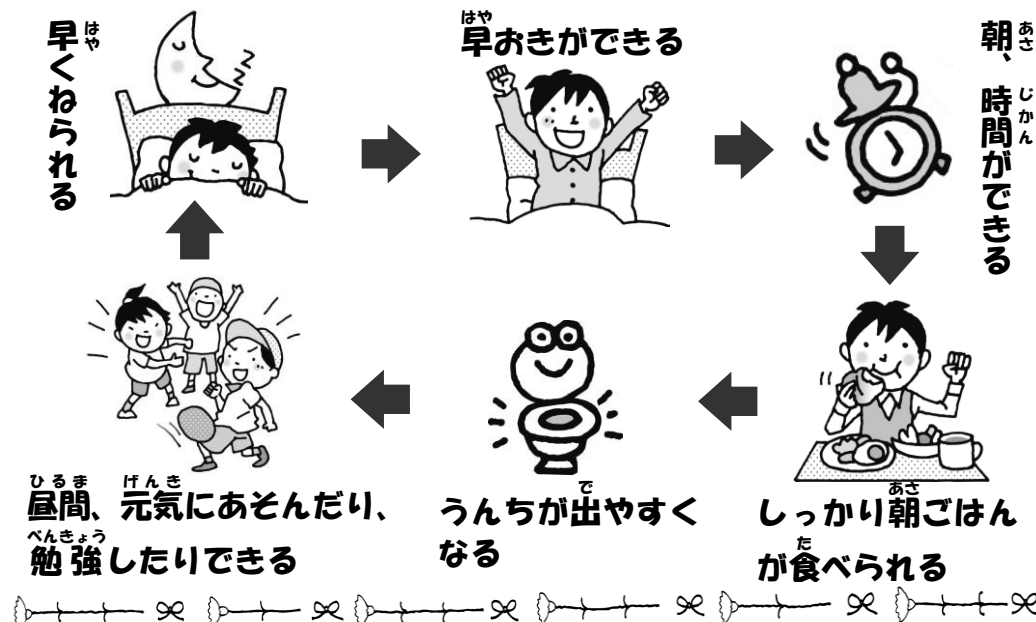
早(はや)くねられる

早(はや)おきができる

朝(あさ)、時間(じかん)ができる

しっかり朝(あさ)ごはんが食(た)べられる

うんちが出(で)やすくなる

昼間(ひるま)、元気(げんき)にあそんだり、勉強(べんきょう)したりできる